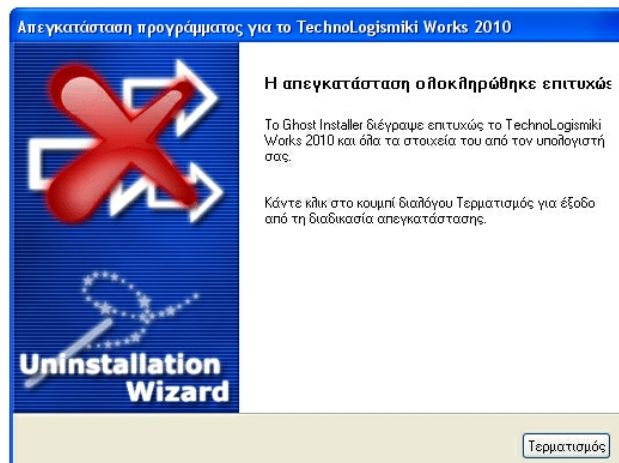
Απεγκατάσταση προγράμματος για το TechnoLogismiki Works 2010

Uninstallation Wizard

Η απεγκατάσταση ολοκληρώθηκε επιτυχώς

Το Ghost Installer διέγραψε επιτυχώς το TechnoLogismiki Works 2010 και όλα τα στοιχεία του από τον υπολογιστή σας.

Κάντε κλικ στο κουμπί διαλόγου Τερματισμός για έξοδο από τη διαδικασία απεγκατάστασης.

Τερματισμός